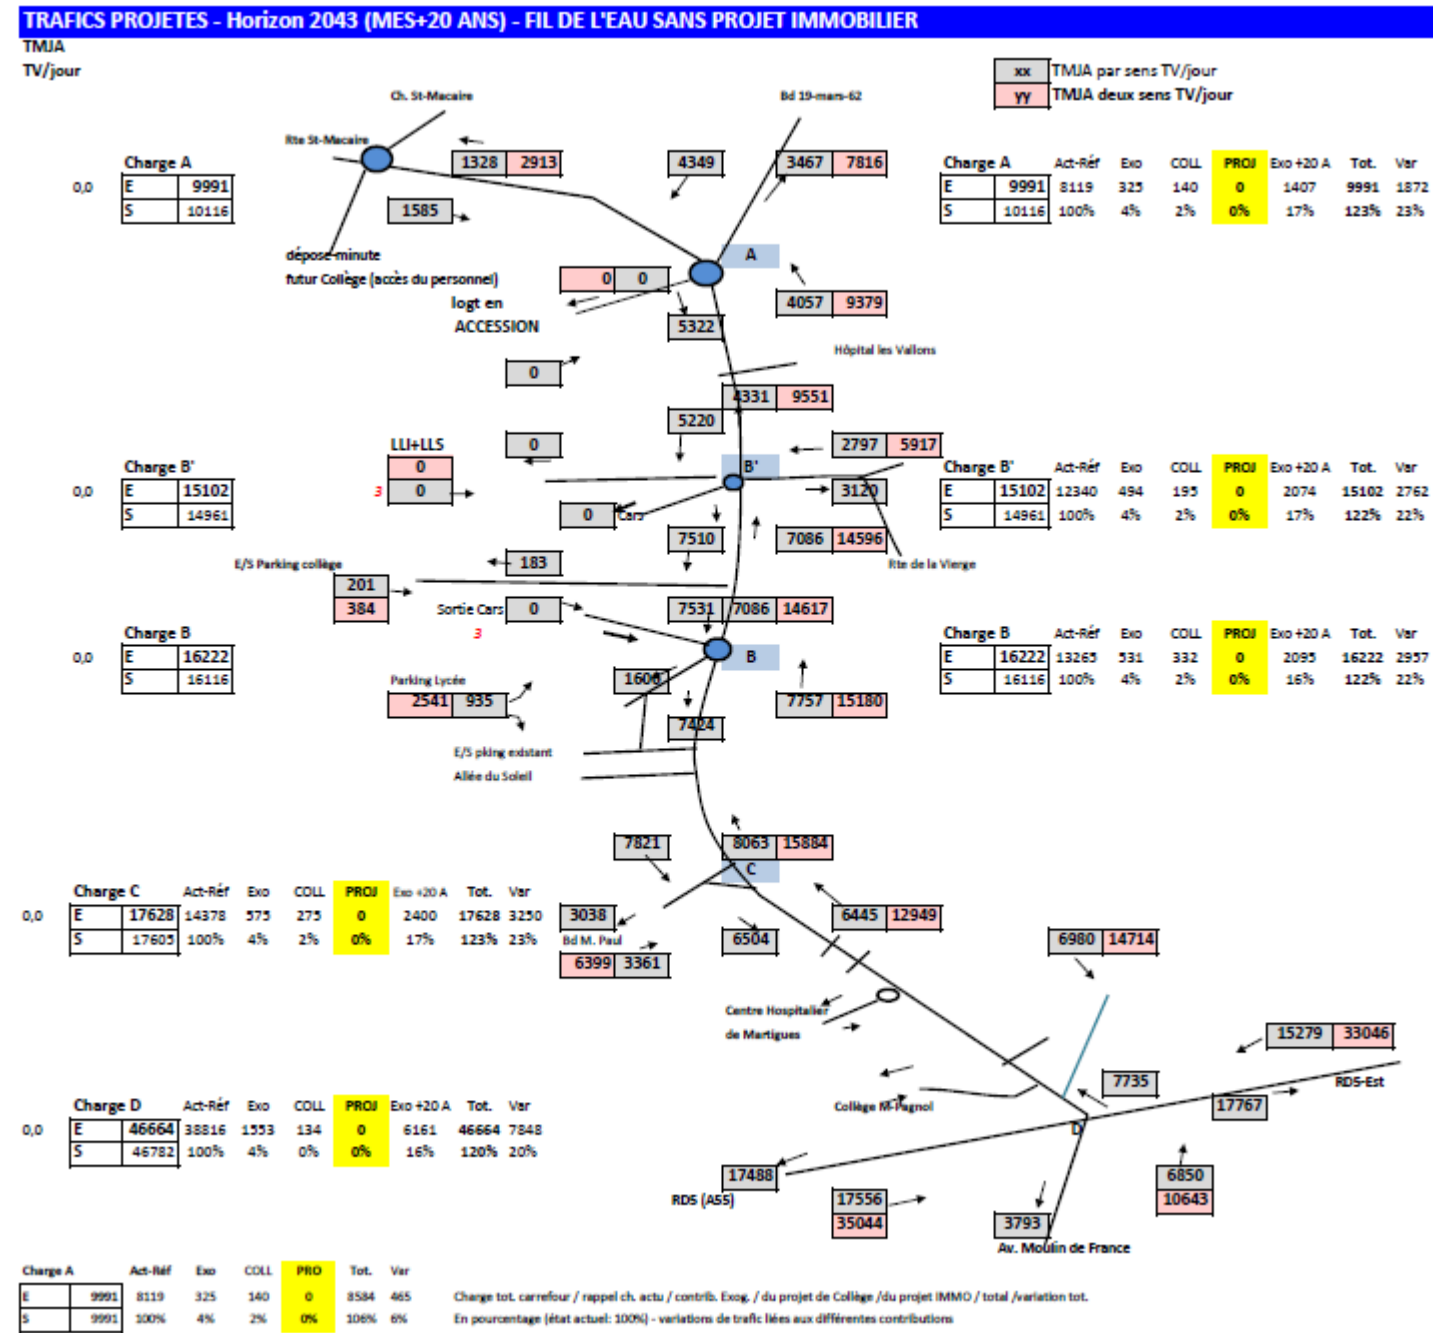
TRAFICS PROJETES - Horizon 2043 (MES+20 ANS) - FIL DE L'EAU SANS PROJET IMMOBILIER

TMJA
TV/jour

| xx | TMJA par sens TV/jour |
|---|---|
| yy | TMJA deux sens TV/jour |

Ch. St-Macaire
Bd 19-mars-62
Rte St-Macaire

0,0

| Charge A | |
|---|---|
| E | 9991 |
| S | 10116 |

1328 2913
4349
3467 7816
1585

| Charge A | | Act-Réf | Exo | COLL | PROJ | Exo +20 A | Tot. | Var |
|---|---|---|---|---|---|---|---|---|
| E | 9991 | 8119 | 325 | 140 | 0 | 1407 | 9991 | 1872 |
| S | 10116 | 100% | 4% | 2% | 0% | 17% | 123% | 23% |

dépose-minute
futur Collège (accès du personnel)
A
0 0
logt en ACCESSION
4057 9379
5322
Hôpital les Vallons
0
4331 9551
5220
LLI+LLS
0
2797 5917
0

0,0

| Charge B' | |
|---|---|
| E | 15102 |
| S | 14961 |

0
3
0
B'
3120

| Charge B' | | Act-Réf | Exo | COLL | PROJ | Exo +20 A | Tot. | Var |
|---|---|---|---|---|---|---|---|---|
| E | 15102 | 12340 | 494 | 195 | 0 | 2074 | 15102 | 2762 |
| S | 14961 | 100% | 4% | 2% | 0% | 17% | 122% | 22% |

0 Cars
7510
7086 14596
E/S Parking collège
183
Rte de la Vierge
201
384
Sortie Cars 0
3
7531 7086 14617

0,0

| Charge B | |
|---|---|
| E | 16222 |
| S | 16116 |

B

| Charge B | | Act-Réf | Exo | COLL | PROJ | Exo +20 A | Tot. | Var |
|---|---|---|---|---|---|---|---|---|
| E | 16222 | 13265 | 531 | 332 | 0 | 2095 | 16222 | 2957 |
| S | 16116 | 100% | 4% | 2% | 0% | 16% | 122% | 22% |

Parking Lycée
1606
2541 935
7757 15180
7424
E/S pking existant
Allée du Soleil
7821
8063 15884
C

| Charge C | | Act-Réf | Exo | COLL | PROJ | Exo +20 A | Tot. | Var |
|---|---|---|---|---|---|---|---|---|
| 0,0 E | 17628 | 14378 | 575 | 275 | 0 | 2400 | 17628 | 3250 |
| S | 17605 | 100% | 4% | 2% | 0% | 17% | 123% | 23% |

3038
Bd M. Paul
6399 3361
6504
6445 12949
6980 14714
Centre Hospitalier de Martigues
15279 33046
7735
RDS-Est
Collège M-Pagnol
17767

| Charge D | | Act-Réf | Exo | COLL | PROJ | Exo +20 A | Tot. | Var |
|---|---|---|---|---|---|---|---|---|
| 0,0 E | 46664 | 38816 | 1553 | 134 | 0 | 6161 | 46664 | 7848 |
| S | 46782 | 100% | 4% | 0% | 0% | 16% | 120% | 20% |

D
17488
RDS (A55)
17556
35044
6850
10643
3793
Av. Moulin de France

| Charge A | | Act-Réf | Exo | COLL | PRO | Tot. | Var |
|---|---|---|---|---|---|---|---|
| E | 9991 | 8119 | 325 | 140 | 0 | 8584 | 465 |
| S | 9991 | 100% | 4% | 2% | 0% | 106% | 6% |

Charge tot. carrefour / rappel ch. actu / contrib. Exog. / du projet de Collège /du projet IMMO / total /variation tot.
En pourcentage (état actuel: 100%) - variations de trafic liées aux différentes contributions